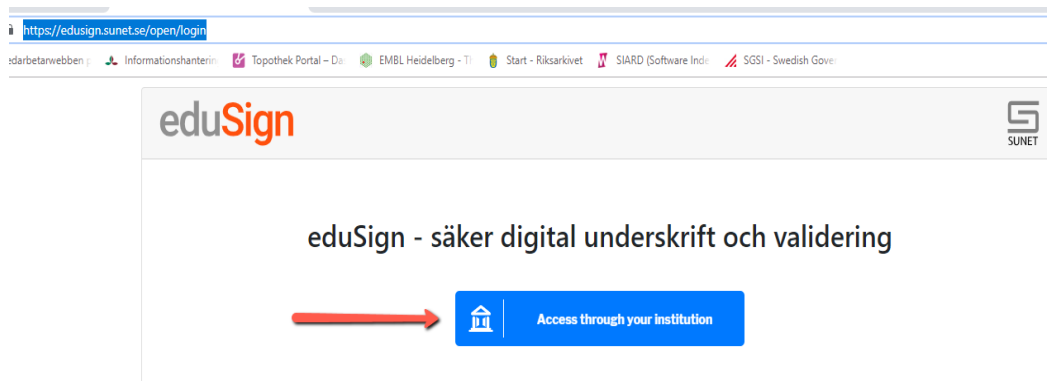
https://edusign.sunet.se/open/login

edarbetarwebben p Informationshanterin Topothek Portal – Da EMBL Heidelberg - Tl Start - Riksarkivet SIARD (Software Inde SGSI - Swedish Gover

eduSign

SUNET

eduSign - säker digital underskrift och validering

Access through your institution